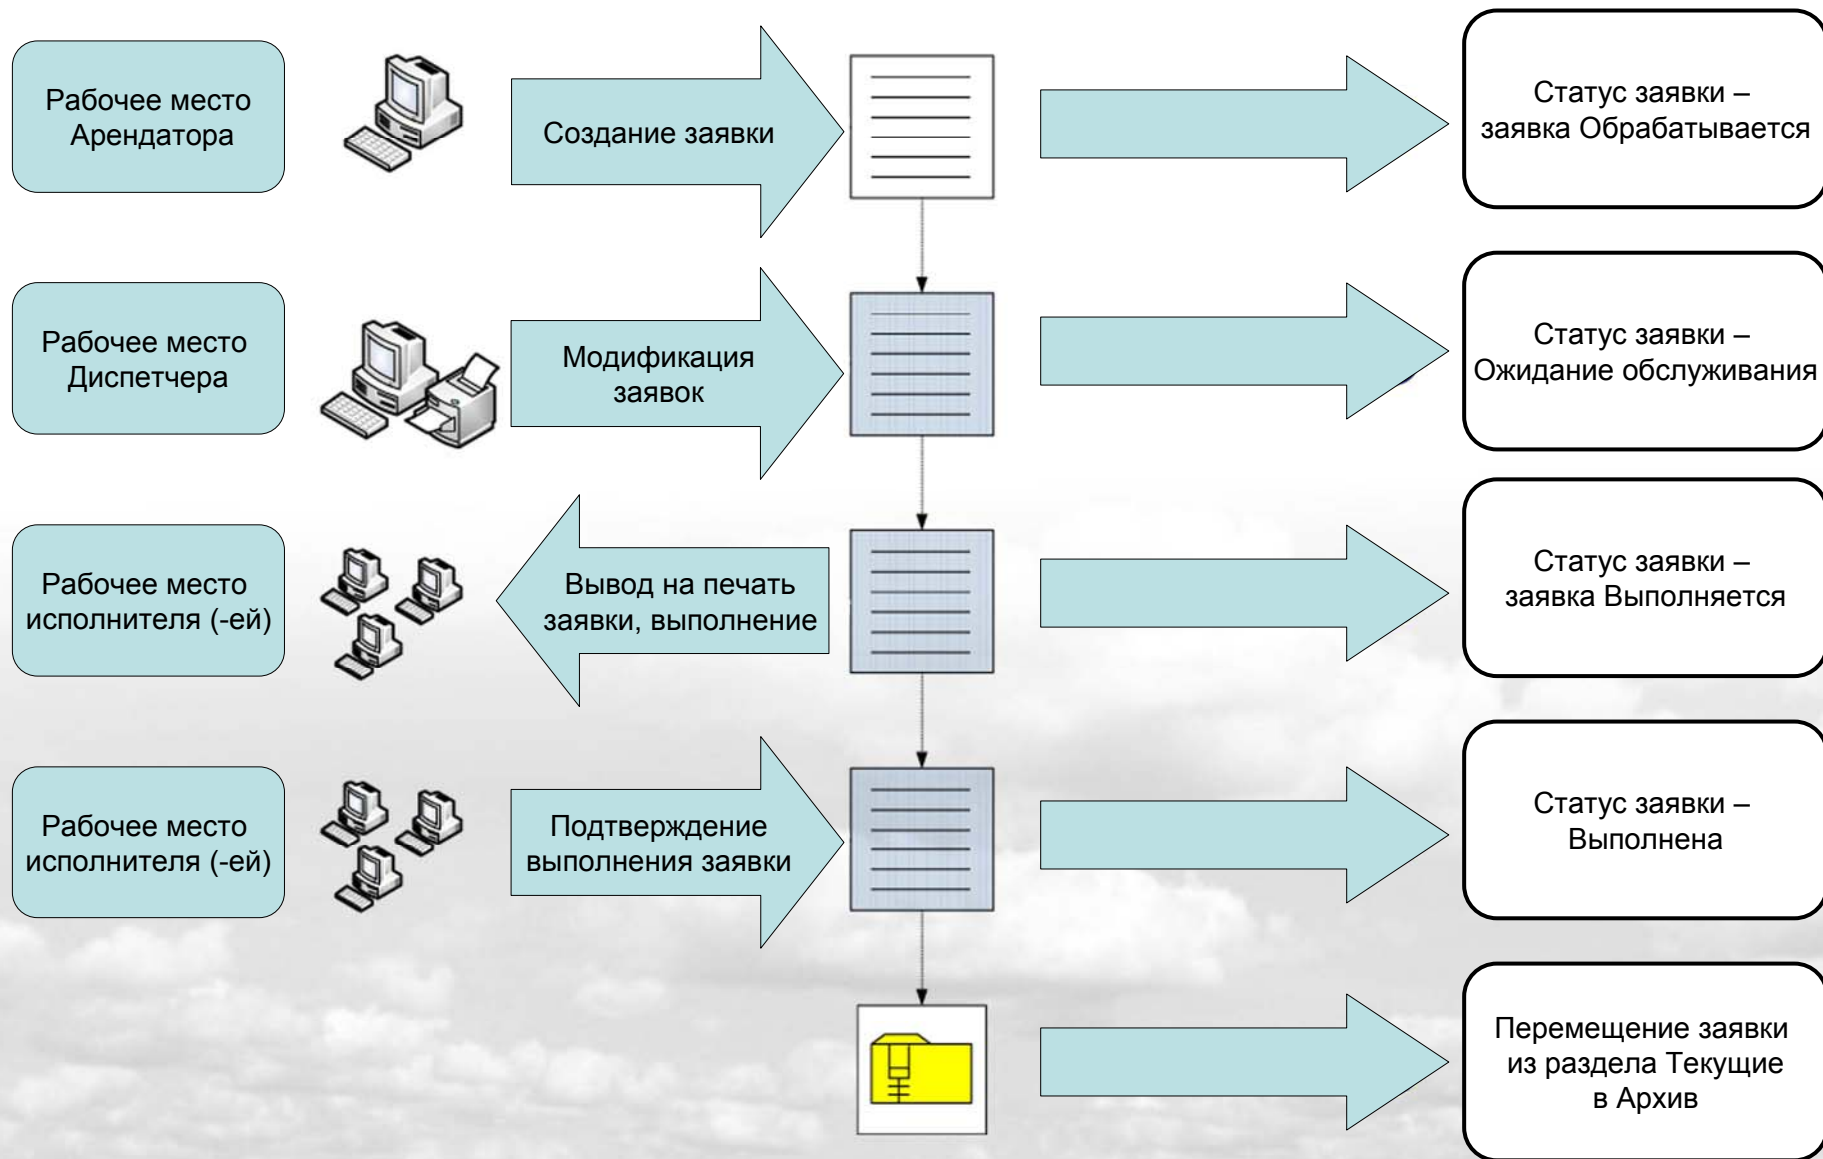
Рабочее место Арендатора

Создание заявки

Статус заявки – заявка Обрабатывается

Рабочее место Диспетчера

Модификация заявок

Статус заявки – Ожидание обслуживания

Рабочее место исполнителя (-ей)

Вывод на печать заявки, выполнение

Статус заявки – заявка Выполняется

Рабочее место исполнителя (-ей)

Подтверждение выполнения заявки

Статус заявки – Выполнена

Перемещение заявки из раздела Текущие в Архив